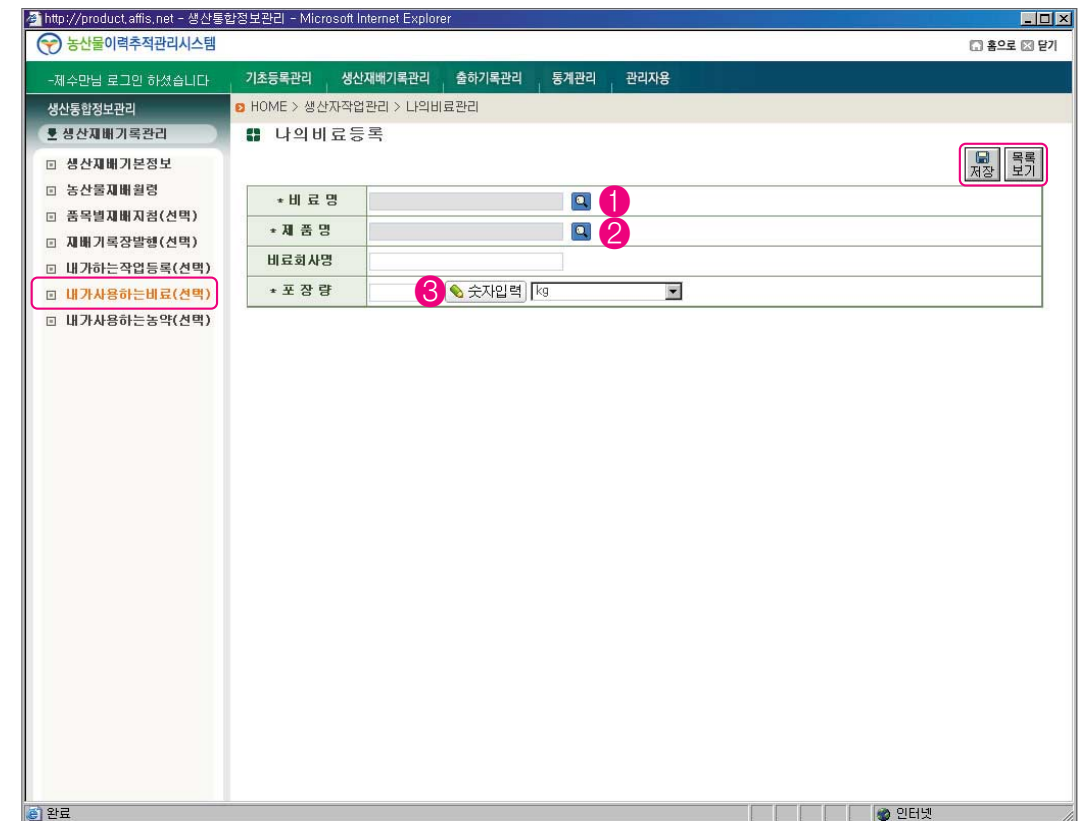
http://product.affis.net - 생산통합정보관리 - Microsoft Internet Explorer

농산물이력추적관리시스템

홈으로 닫기

-제수만님 로그인 하셨습니다

기초등록관리 생산재배기록관리 출하기록관리 통계관리 관리자용

생산통합정보관리

생산재배기록관리

생산재배기본정보
농산물재배월령
품목별재배지침(선택)
재배기록장발행(선택)
내가하는작업등록(선택)
내가사용하는비료(선택)
내가사용하는농약(선택)

HOME > 생산자작업관리 > 나의비료관리

나의비료등록

저장 목록보기

| * 비 료 명 | 1 |
|---|---|
| * 제 품 명 | 2 |
| 비료회사명 | |
| * 포 장 량 | 3 숫자입력 kg |

완료

인터넷